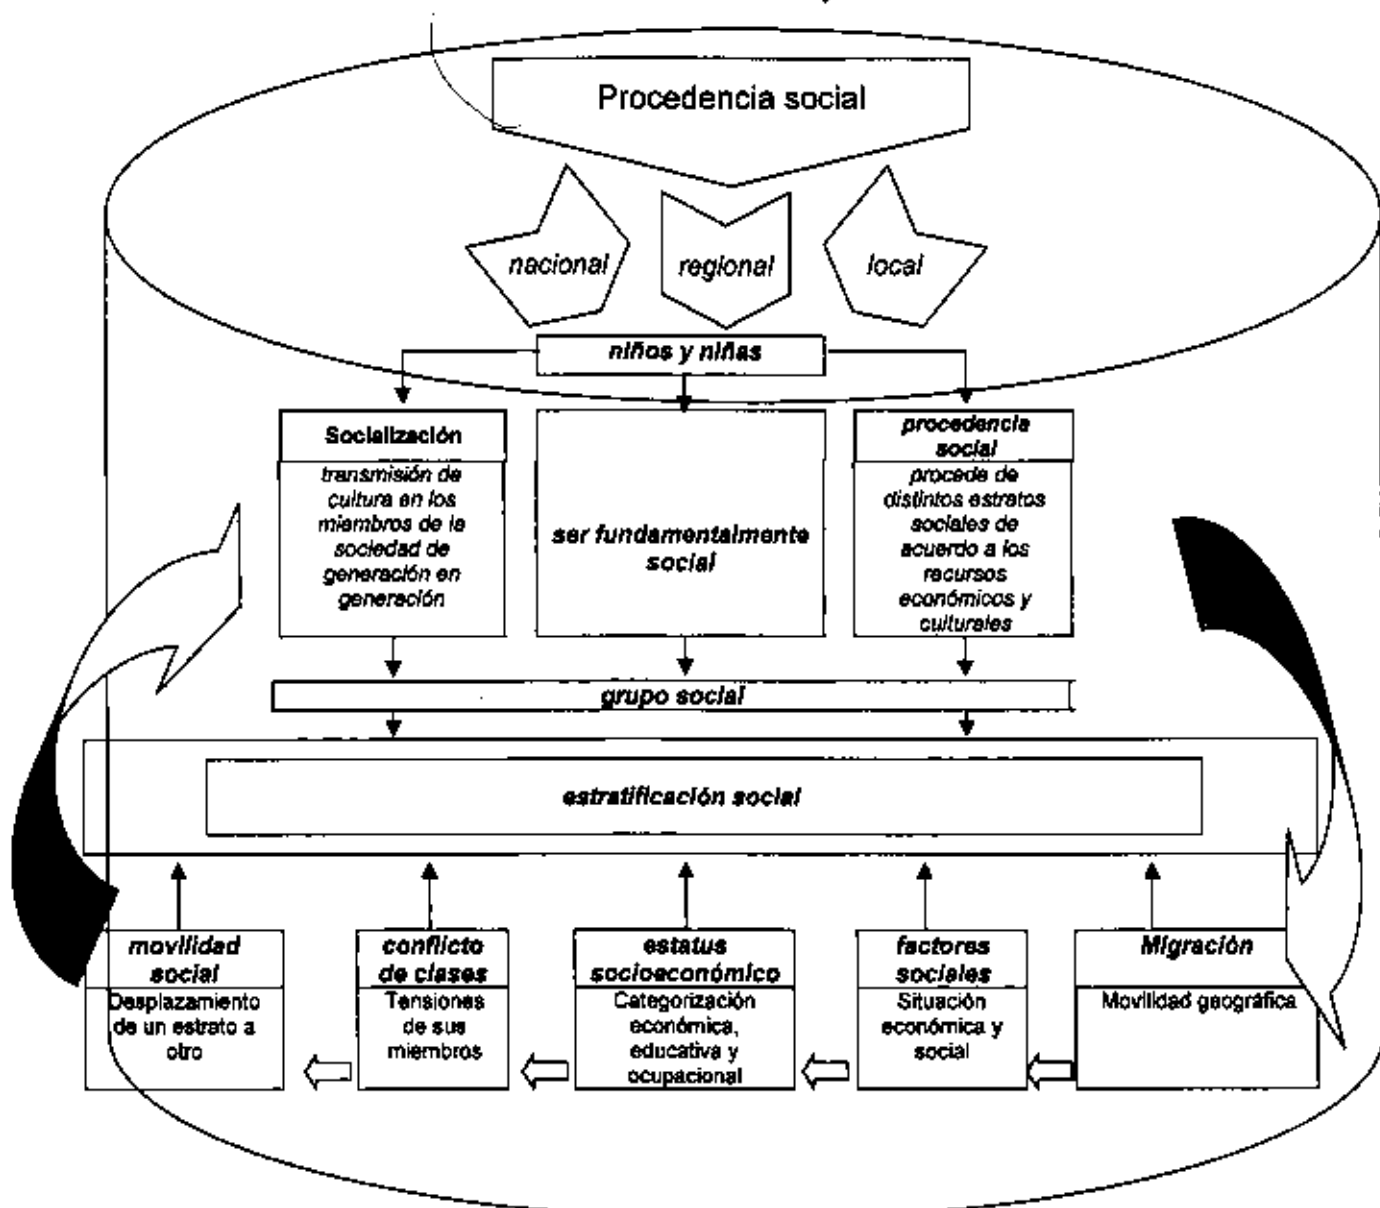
Procedencia social

nacional

regional

local

niños y niñas

Socialización

transmisión de cultura en los miembros de la sociedad de generación en generación

ser fundamentalmente social

procedencia social

procede de distintos estratos sociales de acuerdo a los recursos económicos y culturales

grupo social

estratificación social

movilidad social

Desplazamiento de un estrato a otro

conflicto de clases

Tensiones de sus miembros

estatus socioeconómico

Categorización económica, educativa y ocupacional

factores sociales

Situación económica y social

Migración

Movilidad geográfica